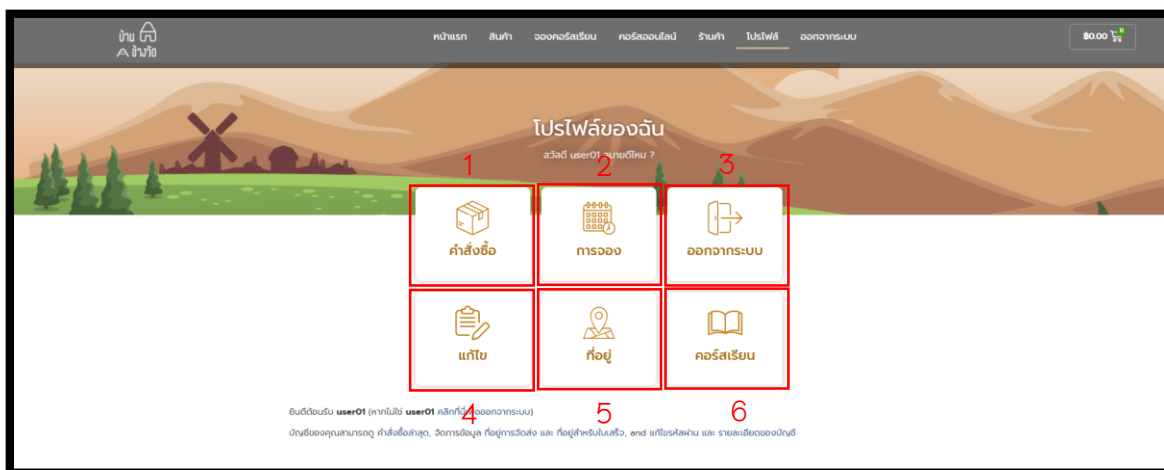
บ้าน ข้างไร่

หน้าแรก สินค้า จองคอร์สเรียน คอร์สออนไลน์ ร้านค้า โปรไฟล์ ออกจากระบบ

฿0.00 0

โปรไฟล์ของฉัน

สวัสดี user01 สบายดีไหม ?

1 2 3

คำสั่งซื้อ

การจอง

ออกจากระบบ

แก้ไข

ที่อยู่

คอร์สเรียน

4 5 6

ยินดีต้อนรับ user01 (หากไม่ใช่ user01 คลิกที่นี่ เพื่อออกจากระบบ)

บัญชีของคุณสามารถดู คำสั่งซื้อล่าสุด, จัดการข้อมูล ที่อยู่การจัดส่ง และ ที่อยู่สำหรับใบเสร็จ, and แก้ไขรหัสผ่าน และ รายละเอียดของบัญชี